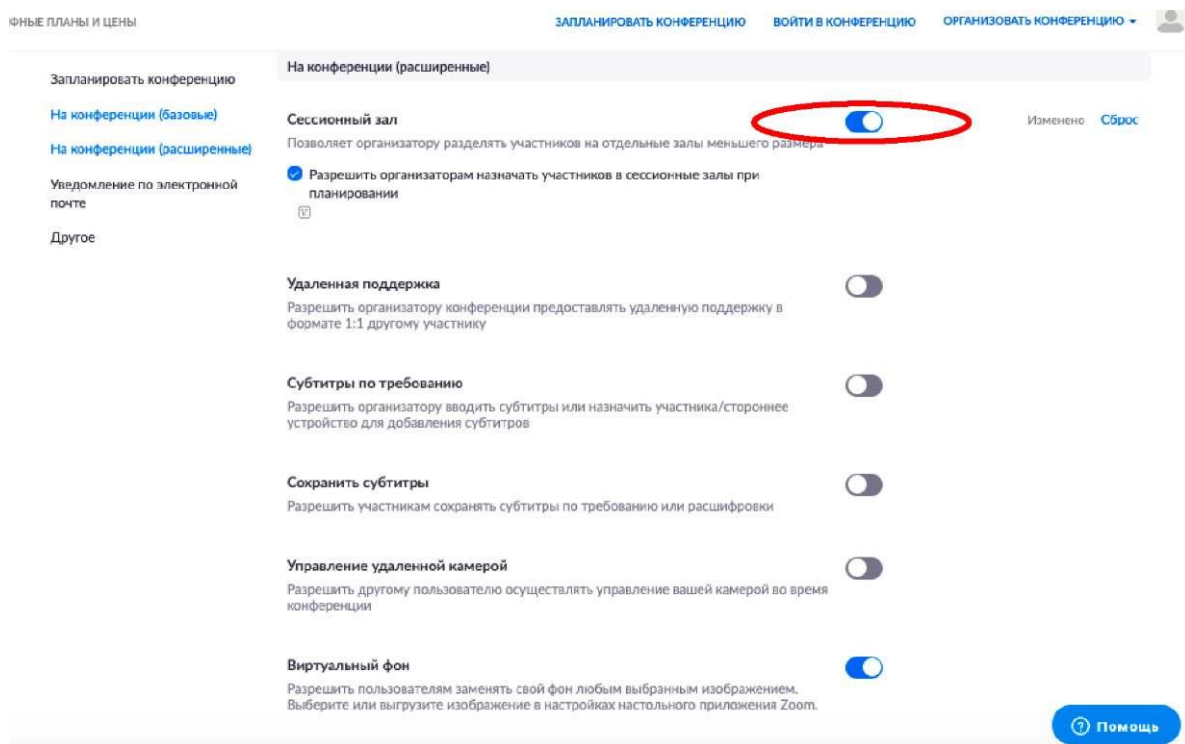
ФНЫЕ ПЛАНЫ И ЦЕНЫ

ЗАПЛАНИРОВАТЬ КОНФЕРЕНЦИЮ ВОЙТИ В КОНФЕРЕНЦИЮ ОРГАНИЗОВАТЬ КОНФЕРЕНЦИЮ ▾

Запланировать конференцию

На конференции (базовые)

На конференции (расширенные)

Уведомление по электронной почте

Другое

На конференции (расширенные)

Сессионный зал

Позволяет организатору разделять участников на отдельные залы меньшего размера

Изменено Сброс

Разрешить организаторам назначать участников в сессионные залы при планировании

Удаленная поддержка

Разрешить организатору конференции предоставлять удаленную поддержку в формате 1:1 другому участнику

Субтитры по требованию

Разрешить организатору вводить субтитры или назначить участника/стороннее устройство для добавления субтитров

Сохранить субтитры

Разрешить участникам сохранять субтитры по требованию или расшифровки

Управление удаленной камерой

Разрешить другому пользователю осуществлять управление вашей камерой во время конференции

Виртуальный фон

Разрешить пользователям заменять свой фон любым выбранным изображением. Выберите или выгрузите изображение в настройках настольного приложения Zoom.

Помощь